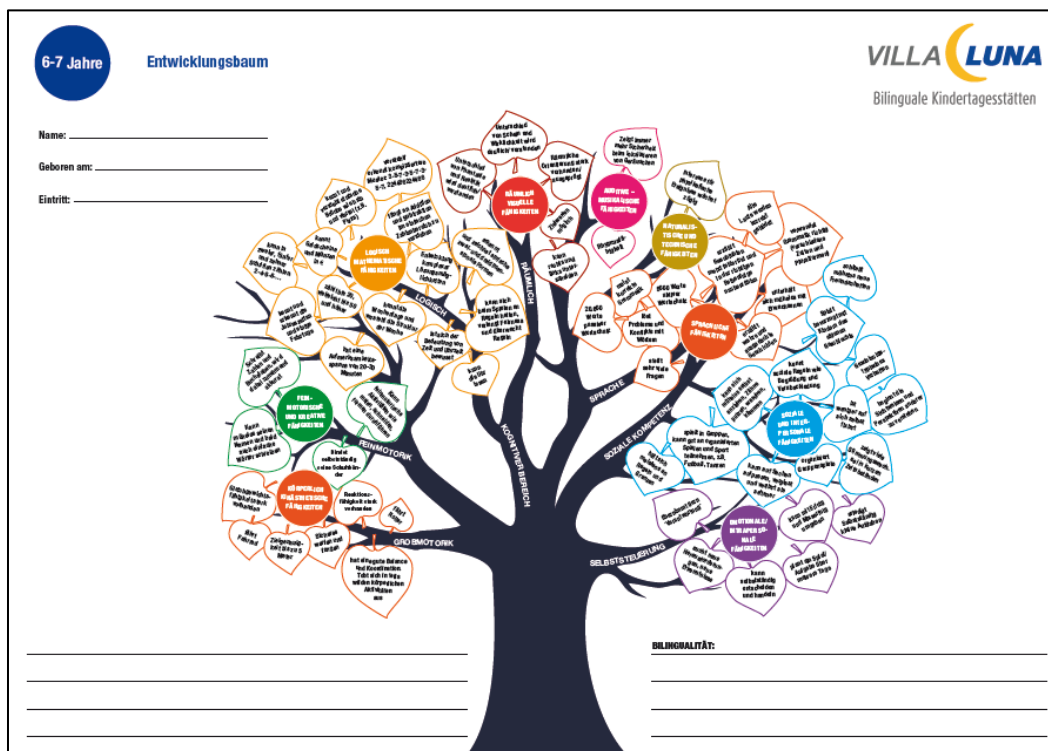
6-7 Jahre

Entwicklungsbaum

VILLA LUNA
Bilinguale Kindertagesstätten

Name:

Geboren am:

Eintritt:

LOGISCH-MATHEMATISCHE FÄHIGKEITEN

RÄUMLICH-VISUELLE FÄHIGKEITEN

MUSIKALISCHE FÄHIGKEITEN

NATURALISTISCHE UND TECHNISCHE FÄHIGKEITEN

SPRACHLICHE FÄHIGKEITEN

FEINMOTORISCHE UND KREATIVE FÄHIGKEITEN

SOZIALE UND INTERPERSONALE FÄHIGKEITEN

KÖRPERLICHE FÄHIGKEITEN

EMOTIONALE FÄHIGKEITEN

LOGISCH

RÄUMLICH

SPRACHE

KOGNITIVER BEREICH

FEINMOTORIK

SOZIALE KOMPETENZ

GROBMOTORIK

SELBSTSTEUERUNG

spielt in Gruppen, kann gut an organisierten Spielen und Sport teilnehmen, z.B. Fußball, Tanzen

stellt sehr viele Fragen

Hat eine Aufmerksamkeitsspanne von 20-30 Minuten

Reaktionsfähigkeit sind vorhanden

kann selbstständig entscheiden und handeln

hat die Bedeutung von Zeit und Uhrzeit bewusst

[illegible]

BILINGUALITÄT: